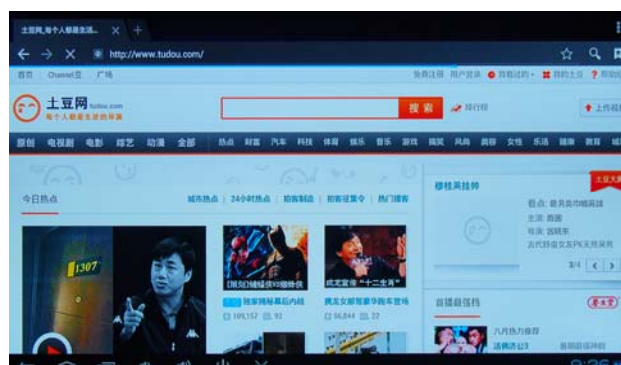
土豆网_每个人都是生活... ×

http://www.tudou.com/

首页 Channel豆 广场

免费注册 用户登录 我看过的 我的土豆

土豆网 tudou.com
每个人都是生活的导演

搜索 排行榜 上传视频

原创 电视剧 电影 综艺 动漫 全部 热点 财富 汽车 科技 体育 娱乐 音乐 游戏 搞笑 风尚 美容 女性 乐活 健康 教育 城市

今日热点

城市热点 | 24小时热点 | 拍客制造 | 拍客征集令 | 热门播客

1307

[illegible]

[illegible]"十二生肖"

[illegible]

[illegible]

杨桂英挂帅

看点：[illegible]
主演：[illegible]
导演：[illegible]

3/4

直播最强档

八月热力推荐

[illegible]

土豆大剧